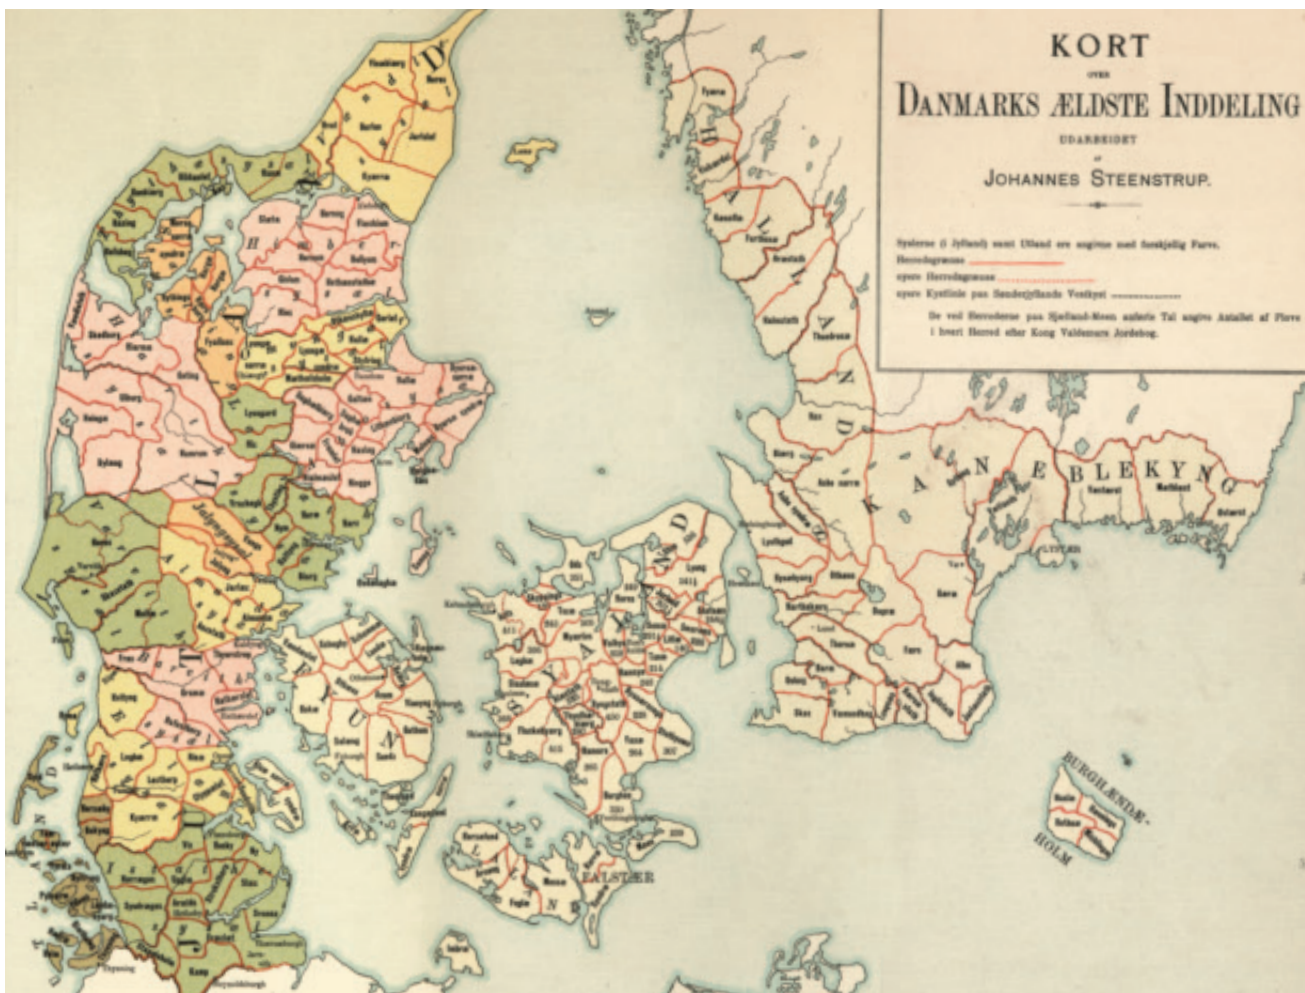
KORT
OVER
DANMARKS ÆLDSTE INDDELING
UDARBEIDET
AF
JOHANNES STEENSTRUP.

Sysserne (i Jylland) samt Udland ere angivne med forskjellig Farve.
Herredsgrænse
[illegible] Herredsgrænse
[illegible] Kystlinie paa Sønderjyllands Vestkyst
De ved Herrederne paa Sjælland-Møen anførte Tal angive Antallet af Plove i hvert Herred efter Kong Valdemars Jordebog.

HALLAND
SKÅNE
BLEKYNG
SJÆLAND
FYN
FALSTER
LOLLAND
BURGHLÆNDÆHOLM